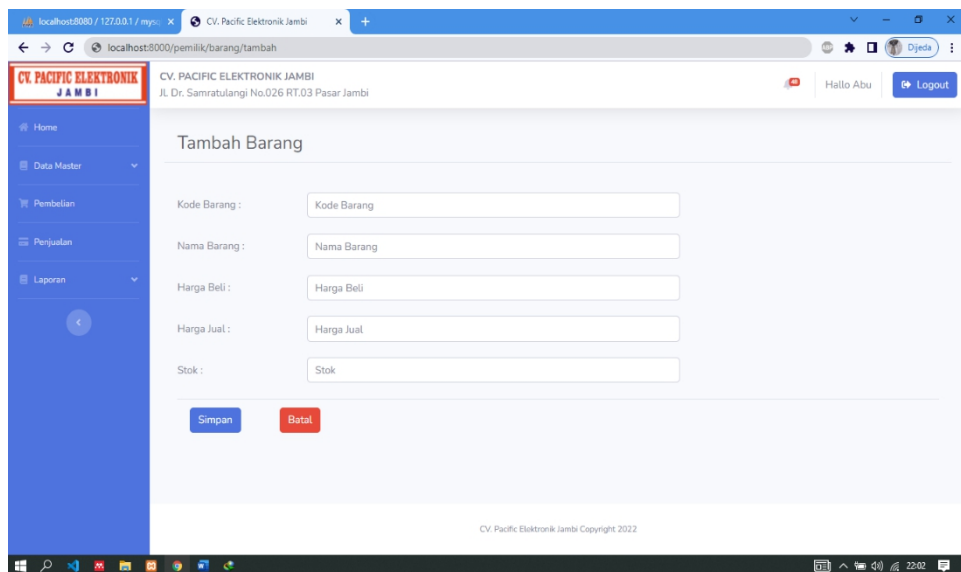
localhost:8080 / 127.0.0.1 / mysq ×
CV. Pacific Elektronik Jambi ×
+
localhost:8000/pemilik/barang/tambah
Djeda

CV. PACIFIC ELEKTRONIK JAMBI

CV. PACIFIC ELEKTRONIK JAMBI
Jl. Dr. Samratulangi No.026 RT.03 Pasar Jambi

Hallo Abu
Logout

Home
Data Master
Pembelian
Penjualan
Laporan

Tambah Barang

Kode Barang :
Kode Barang
Nama Barang :
Nama Barang
Harga Beli :
Harga Beli
Harga Jual :
Harga Jual
Stok :
Stok

Simpan
Batal

CV. Pacific Elektronik Jambi Copyright 2022

22:02